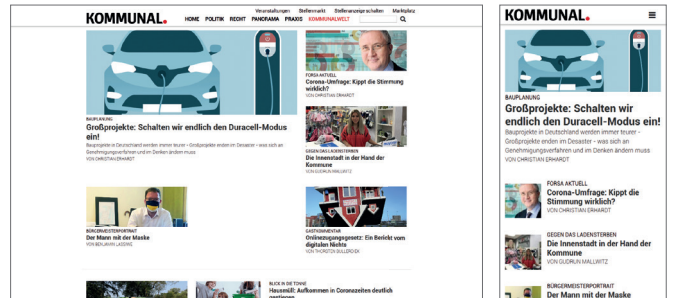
KOMMUNAL.

Veranstaltungen Stellenmarkt Stellenanzeige schalten Marktplatz

HOME POLITIK RECHT PANORAMA PRAXIS KOMMUNALWELT

BAUPLANUNG
Großprojekte: Schalten wir endlich den Duracell-Modus ein!
Bauprojekte in Deutschland werden immer teurer - Großprojekte enden im Desaster - was sich an Genehmigungsverfahren und im Denken ändern muss
VON CHRISTIAN ERHARDT

FORSA AKTUELL
Corona-Umfrage: Kippt die Stimmung wirklich?
VON CHRISTIAN ERHARDT

GEGEN DAS LADENSTERBEN
Die Innenstadt in der Hand der Kommune
VON GUDRUN MALLWITZ

BÜRGERMEISTERPORTRAIT
Der Mann mit der Maske
VON BENJAMIN LASSIWE

GASTKOMMENTAR
Onlinezugangsgesetz: Ein Bericht vom digitalen Nichts
VON THORSTEN BULLERDIEK

BLICK IN DIE TONNE
Hausmüll: Aufkommen in Coronazeiten deutlich gestiegen

KOMMUNAL.

BAUPLANUNG
Großprojekte: Schalten wir endlich den Duracell-Modus ein!
Bauprojekte in Deutschland werden immer teurer - Großprojekte enden im Desaster - was sich an Genehmigungsverfahren und im Denken ändern muss
VON CHRISTIAN ERHARDT

FORSA AKTUELL
Corona-Umfrage: Kippt die Stimmung wirklich?
VON CHRISTIAN ERHARDT

GEGEN DAS LADENSTERBEN
Die Innenstadt in der Hand der Kommune
VON GUDRUN MALLWITZ

BÜRGERMEISTERPORTRAIT
Der Mann mit der Maske